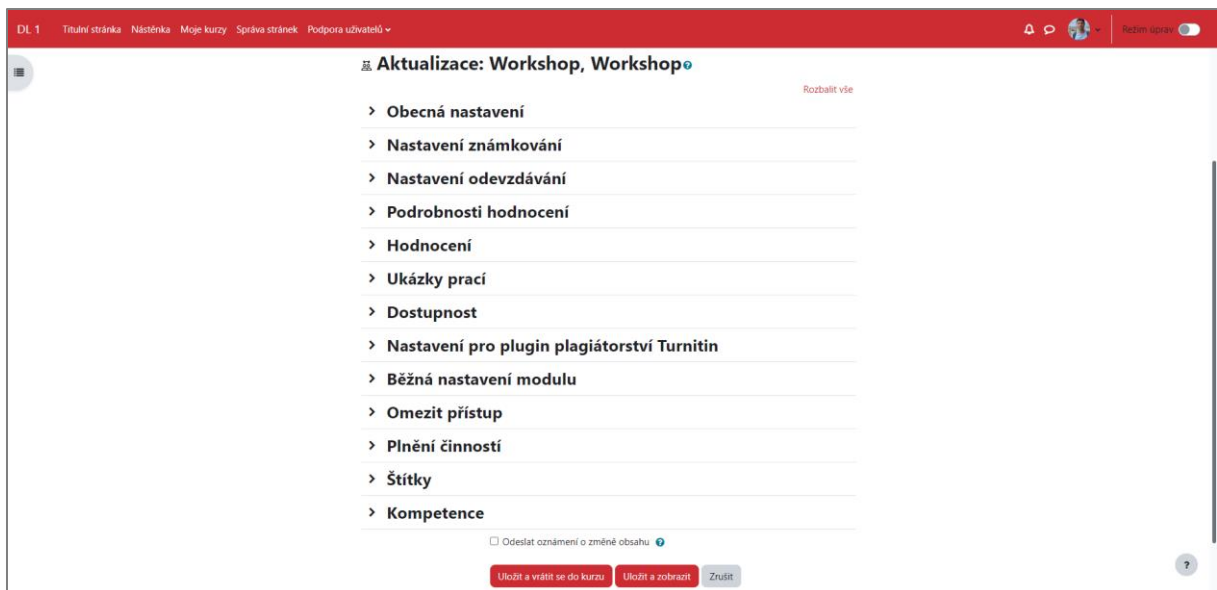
DL 1 Titulní stránka Nástěnka Moje kurzy Správa stránek Podpora uživatelů

Režim úprav

Aktualizace: Workshop, Workshop

Rozbalit vše

Obecná nastavení

Nastavení známkování

Nastavení odevzdávání

Podrobnosti hodnocení

Hodnocení

Ukázky prací

Dostupnost

Nastavení pro plugin plagiátorství Turnitin

Běžná nastavení modulu

Omezit přístup

Plnění činností

Štítky

Kompetence

Odeslat oznámení o změně obsahu

Uložit a vrátit se do kurzu Uložit a zobrazit Zrušit

?